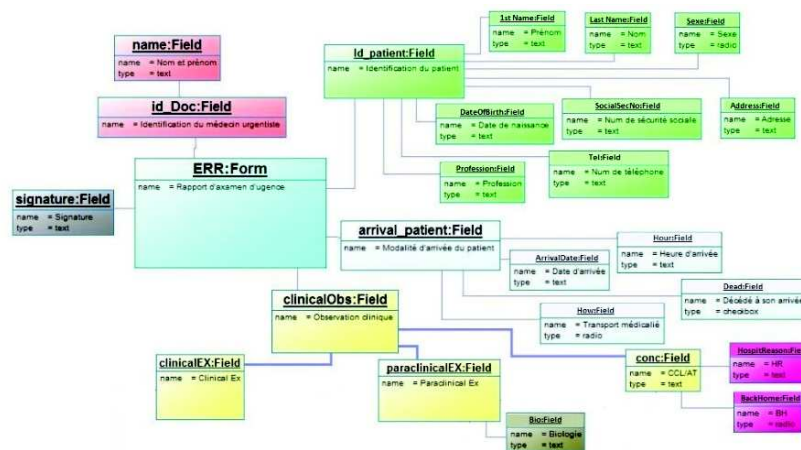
name:Field
name = Nom et prénom
type = text

id_Doc:Field
name = Identification du médecin urgentiste

ERR:Form
name = Rapport d'axamen d'ugence

signature:Field
name = Signature
type = text

Id_patient:Field
name = Identification du patient

1st Name:Field
name = Prénom
type = text

Last Name:Field
name = Nom
type = text

Sexe:Field
name = Sexe
type = radio

DateOfBirth:Field
name = Date de naissance
type = text

SocialSecNo:Field
name = Num de sécurité sociale
type = text

Address:Field
name = Adresse
type = text

Profession:Field
name = Profession
type = text

Tel:Field
name = Num de téléphone
type = text

arrival_patient:Field
name = Modalité d'arrivée du patient

ArrivalDate:Field
name = Date d'arrivée
type = text

Hour:Field
name = Heure d'arrivée
type = text

Dead:Field
name = Décédé à son arrivé
type = checkbox

How:Field
name = Transport médicalié
type = radio

clinicalObs:Field
name = Observation clinique

clinicalEX:Field
name = Clinical Ex

paraclinicalEX:Field
name = Paraclinical Ex

Bio:Field
name = Biologie
type = text

conc:Field
name = CCL/AT
type = text

HospitReason:Fie
name = HR
type = text

BackHome:Field
name = BH
type = radio